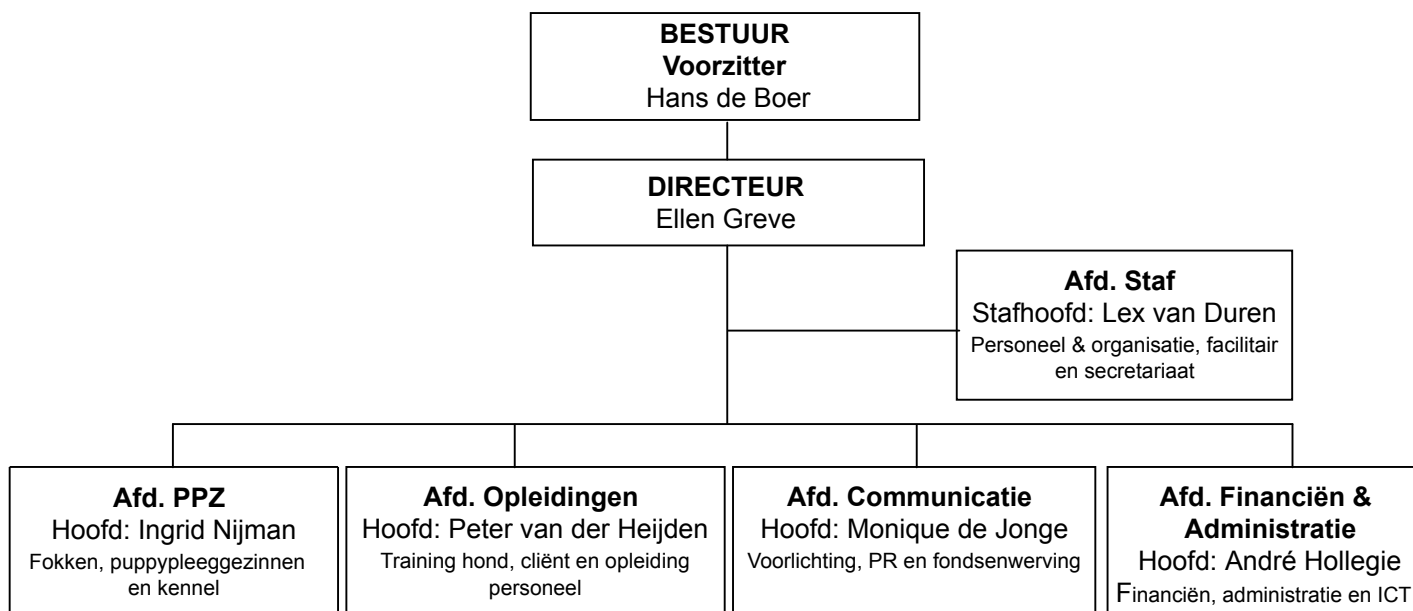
BESTUUR
Voorzitter
Hans de Boer

DIRECTEUR
Ellen Greve

Afd. Staf
Stafhoofd: Lex van Duren
Personeel & organisatie, facilitair en secretariaat

Afd. PPZ
Hoofd: Ingrid Nijman
Fokken, puppypleeggezinnen en kennel

Afd. Opleidingen
Hoofd: Peter van der Heijden
Training hond, cliënt en opleiding personeel

Afd. Communicatie
Hoofd: Monique de Jonge
Voorlichting, PR en fondsenwerving

Afd. Financiën & Administratie
Hoofd: André Hollegie
Financiën, administratie en ICT